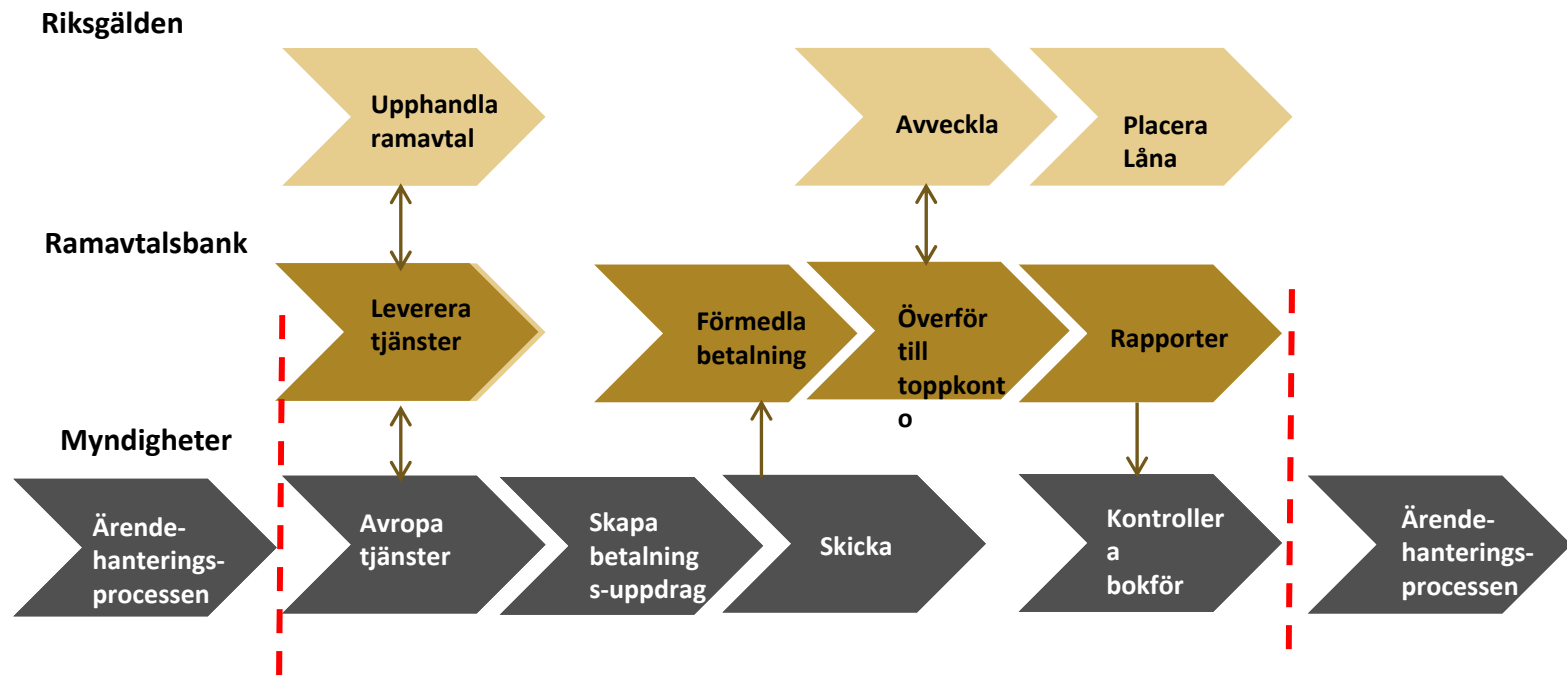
Riksgälden

Upphandla ramavtal

Avveckla

Placera Låna

Ramavtalsbank

Leverera tjänster

Förmedla betalning

Överför till toppkont o

Rapporter

Myndigheter

Ärende-hanterings-processen

Avropa tjänster

Skapa betalning s-uppdrag

Skicka

Kontroller a bokför

Ärende-hanterings-processen